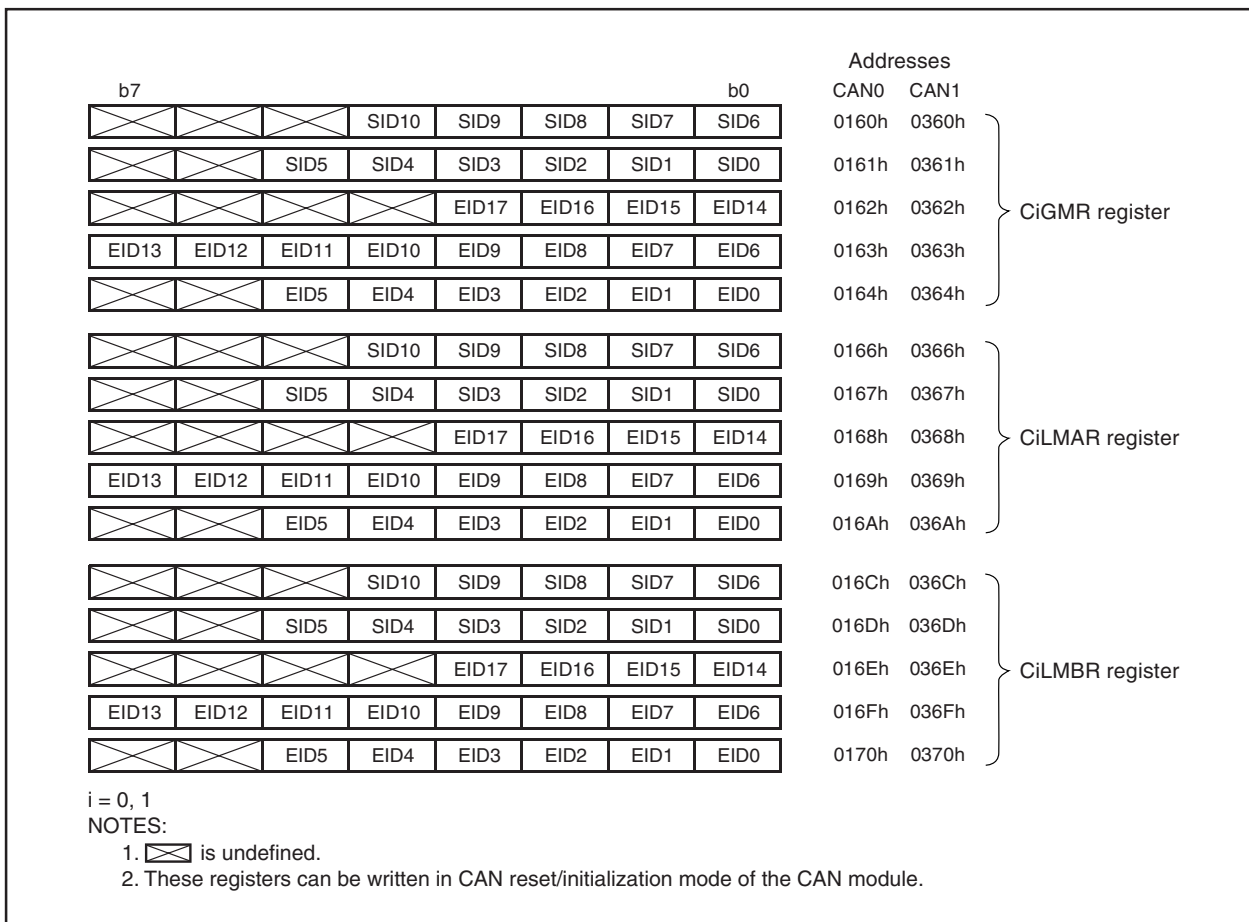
Addresses

b7 b0 CAN0 CAN1

| | | | | | | | | CAN0 | CAN1 | |
|---|---|---|---|---|---|---|---|---|---|---|
| | | | SID10 | SID9 | SID8 | SID7 | SID6 | 0160h | 0360h | CiGMR register |
| | | SID5 | SID4 | SID3 | SID2 | SID1 | SID0 | 0161h | 0361h | |
| | | | | EID17 | EID16 | EID15 | EID14 | 0162h | 0362h | |
| EID13 | EID12 | EID11 | EID10 | EID9 | EID8 | EID7 | EID6 | 0163h | 0363h | |
| | | EID5 | EID4 | EID3 | EID2 | EID1 | EID0 | 0164h | 0364h | |
| | | | SID10 | SID9 | SID8 | SID7 | SID6 | 0166h | 0366h | CiLMAR register |
| | | SID5 | SID4 | SID3 | SID2 | SID1 | SID0 | 0167h | 0367h | |
| | | | | EID17 | EID16 | EID15 | EID14 | 0168h | 0368h | |
| EID13 | EID12 | EID11 | EID10 | EID9 | EID8 | EID7 | EID6 | 0169h | 0369h | |
| | | EID5 | EID4 | EID3 | EID2 | EID1 | EID0 | 016Ah | 036Ah | |
| | | | SID10 | SID9 | SID8 | SID7 | SID6 | 016Ch | 036Ch | CiLMBR register |
| | | SID5 | SID4 | SID3 | SID2 | SID1 | SID0 | 016Dh | 036Dh | |
| | | | | EID17 | EID16 | EID15 | EID14 | 016Eh | 036Eh | |
| EID13 | EID12 | EID11 | EID10 | EID9 | EID8 | EID7 | EID6 | 016Fh | 036Fh | |
| | | EID5 | EID4 | EID3 | EID2 | EID1 | EID0 | 0170h | 0370h | |

i = 0, 1
NOTES:
1. is undefined.
2. These registers can be written in CAN reset/initialization mode of the CAN module.